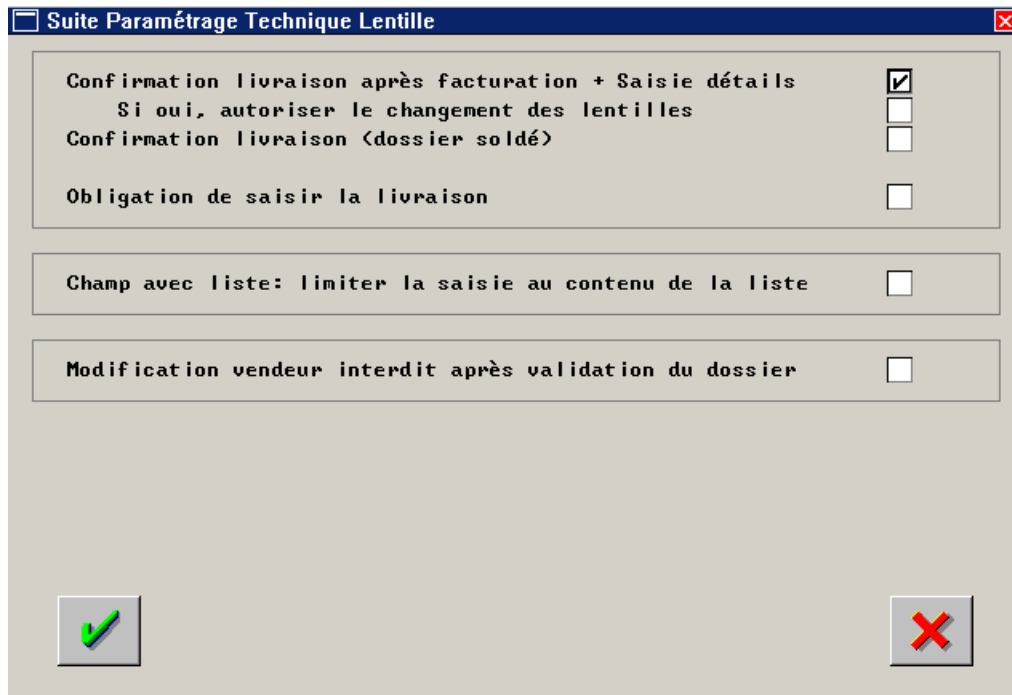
Suite Paramétrage Technique Lentille

Confirmation livraison après facturation + Saisie détails
Si oui, autoriser le changement des lentilles
Confirmation livraison (dossier soldé)

Obligation de saisir la livraison

Champ avec liste: limiter la saisie au contenu de la liste

Modification vendeur interdit après validation du dossier